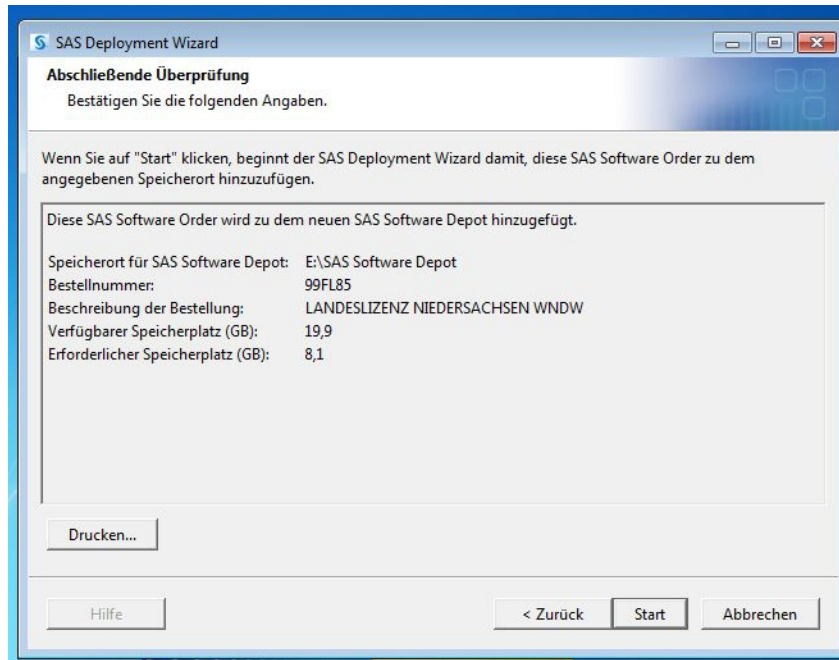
SAS Deployment Wizard

Abschließende Überprüfung
Bestätigen Sie die folgenden Angaben.

Wenn Sie auf "Start" klicken, beginnt der SAS Deployment Wizard damit, diese SAS Software Order zu dem angegebenen Speicherort hinzuzufügen.

Diese SAS Software Order wird zu dem neuen SAS Software Depot hinzugefügt.

| | |
|---|---|
| Speicherort für SAS Software Depot: | E:\SAS Software Depot |
| Bestellnummer: | 99FL85 |
| Beschreibung der Bestellung: | LANDESLIZENZ NIEDERSACHSEN WNDW |
| Verfügbarer Speicherplatz (GB): | 19,9 |
| Erforderlicher Speicherplatz (GB): | 8,1 |

Drucken...

Hilfe

< Zurück

Start

Abbrechen